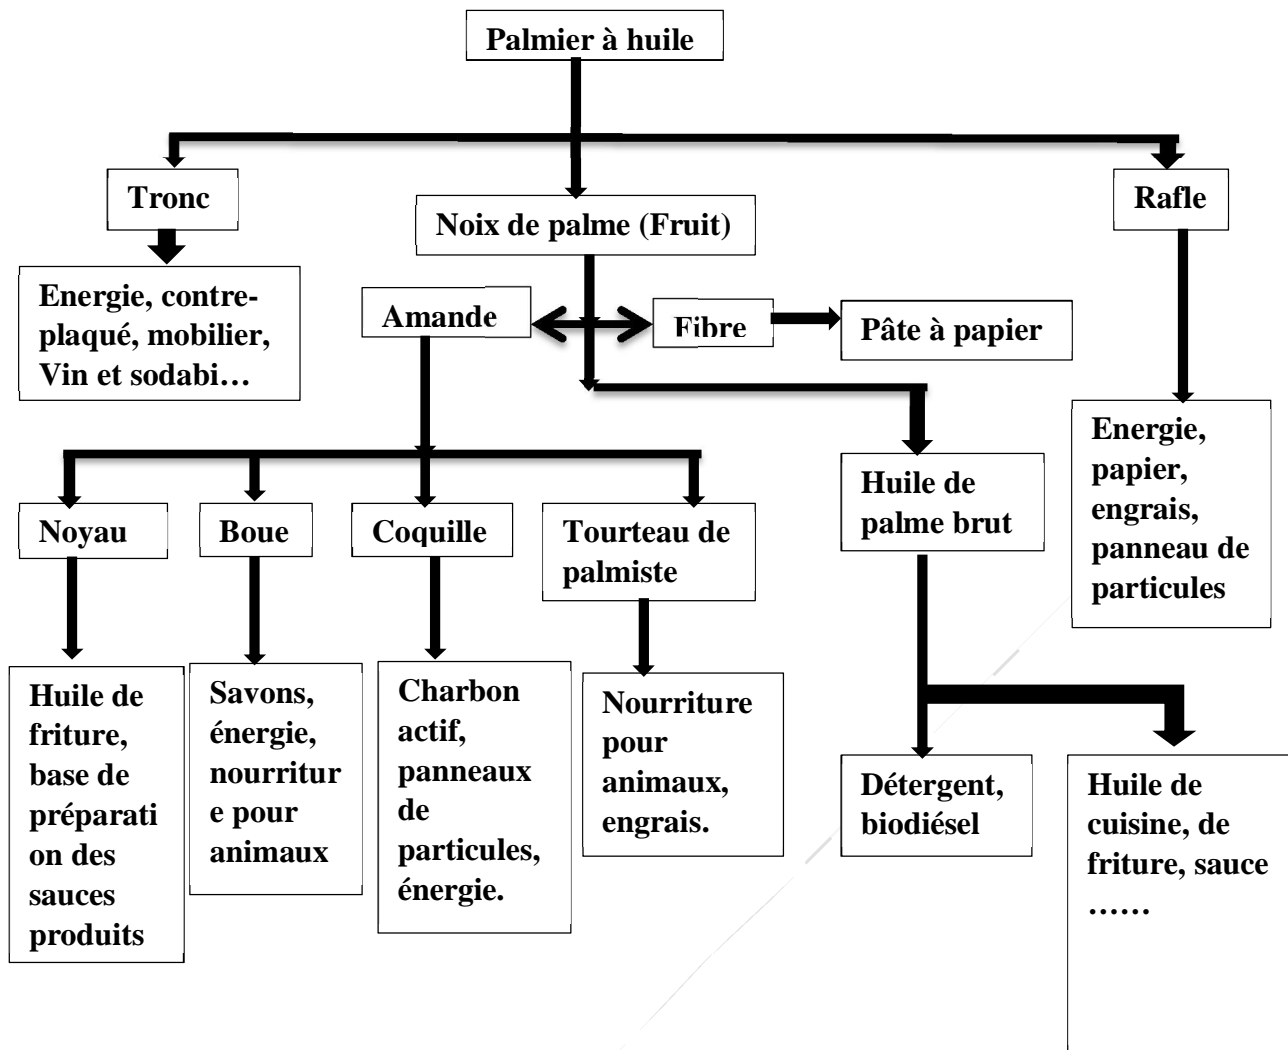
Palmier à huile

Tronc

Energie, contre-plaqué, mobilier, Vin et sodabi…

Noix de palme (Fruit)

Rafle

Amande

Fibre

Pâte à papier

Energie, papier, engrais, panneau de particules

Huile de palme brut

Noyau

Boue

Coquille

Tourteau de palmiste

Huile de friture, base de préparation des sauces produits

Savons, énergie, nourriture pour animaux

Charbon actif, panneaux de particules, énergie.

Nourriture pour animaux, engrais.

Détergent, biodiésel

Huile de cuisine, de friture, sauce ……